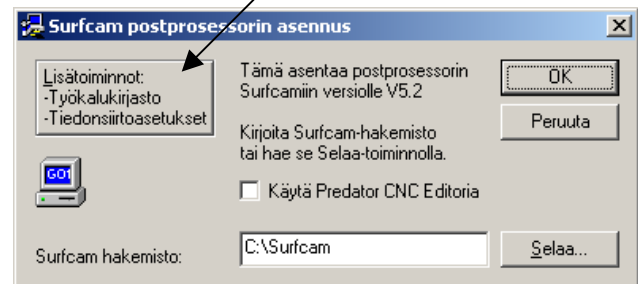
Surfcam postprosessorin asennus

×

Lisätoiminnot:
-Työkalukirjasto
-Tiedonsiirtoasetukset

Tämä asentaa postprosessorin Surfcamiin versiolle V5.2

OK

Peruuta

Kirjoita Surfcam-hakemisto tai hae se Selaa-toiminnolla.

G01

Käytä Predator CNC Editoria

Surfcam hakemisto:

C:\Surfcam

Selaa...